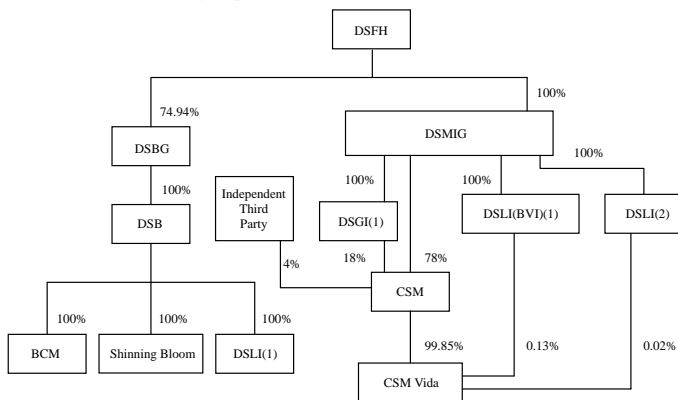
DSFH

74.94%

100%

DSBG

DSMIG

100%

100%

100%

100%

DSB

Independent Third Party

DSGI(1)

DSLI(BVI)(1)

DSLI(2)

4%

18%

78%

CSM

100%

100%

100%

BCM

Shinning Bloom

DSLI(1)

99.85%

0.13%

0.02%

CSM Vida